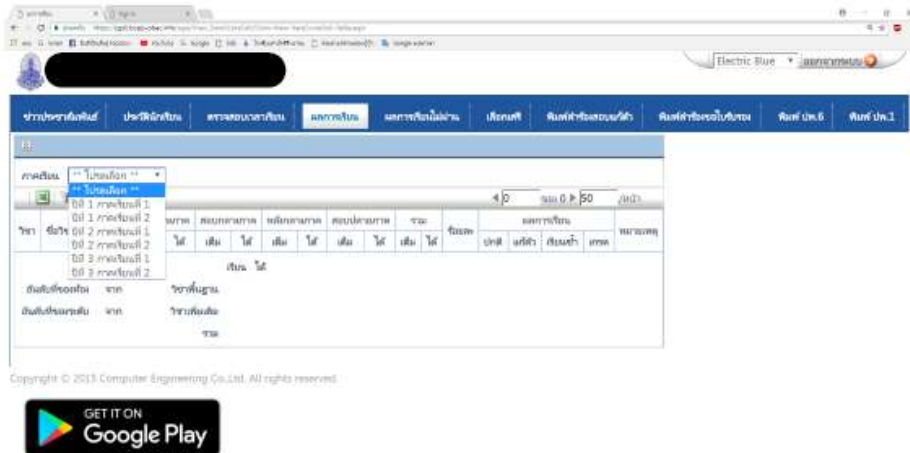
Electric Blue ▾ ออกจากระบบ

ข่าวประชาสัมพันธ์ | ประวัตินักเรียน | ตารางสอบ/ตารางเรียน | ผลการเรียน | ผลการเรียนไม่ผ่าน | เวลาเรียน | พิมพ์ใบแจ้งผลสอบ | พิมพ์ใบรับรอง | พิมพ์ ปพ.6 | พิมพ์ ปพ.1

ภาคเรียน ** โปรดเลือก ** ▾
** โปรดเลือก **
ปีที่ 1 ภาคเรียนที่ 1
ปีที่ 1 ภาคเรียนที่ 2
ปีที่ 2 ภาคเรียนที่ 1
ปีที่ 2 ภาคเรียนที่ 2
ปีที่ 3 ภาคเรียนที่ 1
ปีที่ 3 ภาคเรียนที่ 2

◂ 0 จาก 0 ▸ 50 /หน้า

| วิชา | ชื่อวิชา | ระหว่างภาค | | สอบกลางภาค | | หลังกลางภาค | | สอบปลายภาค | | รวม | | ร้อยละ | ผลการเรียน | | | | หมายเหตุ |
|---|---|---|---|---|---|---|---|---|---|---|---|---|---|---|---|---|---|
| | | ได้ | เต็ม | ได้ | เต็ม | ได้ | เต็ม | ได้ | เต็ม | ได้ | เต็ม | | ปกติ | แก้ตัว | เรียนซ้ำ | เกรด | |

เต็ม ได้
อันดับที่ของห้อง จาก วิชาพื้นฐาน
อันดับที่ของระดับ จาก วิชาเพิ่มเติม
รวม

Copyright © 2015 Computer Engineering Co.,Ltd. All rights reserved.

GET IT ON
Google Play